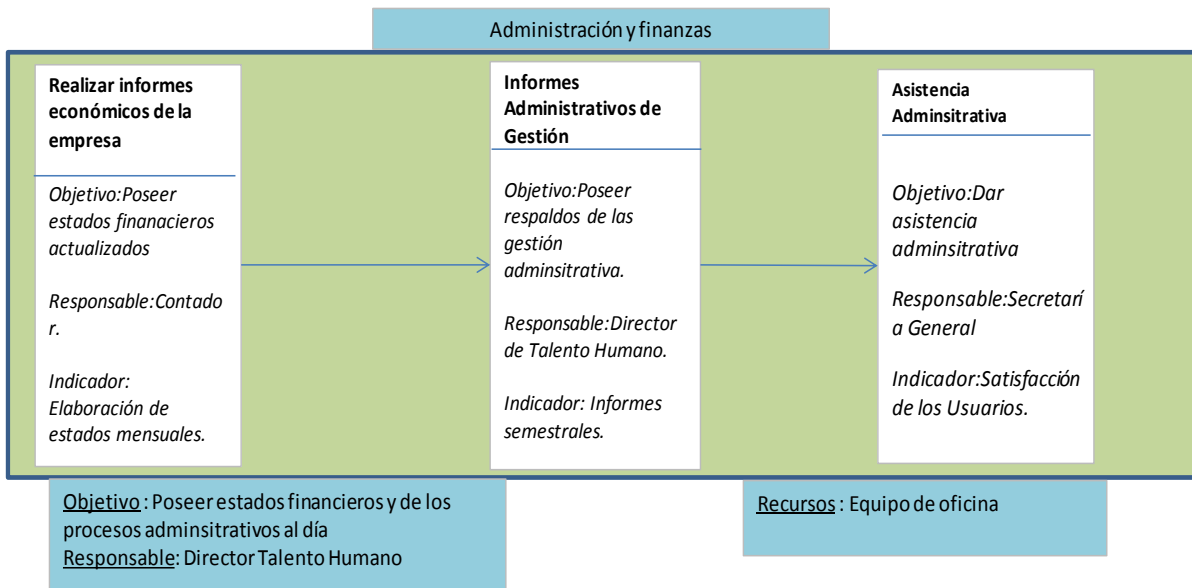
Administración y finanzas

Realizar informes económicos de la empresa

Objetivo:Poseer estados finanacieros actualizados

Responsable:Contado r.

Indicador: Elaboración de estados mensuales.

Informes Administrativos de Gestión

Objetivo:Poseer respaldos de las gestión adminsitrativa.

Responsable:Director de Talento Humano.

Indicador: Informes semestrales.

Asistencia Adminsitrativa

Objetivo:Dar asistencia adminsitrativa

Responsable:Secretarí a General

Indicador:Satisfacción de los Usuarios.

Objetivo : Poseer estados financieros y de los procesos adminsitrativos al día
Responsable: Director Talento Humano

Recursos : Equipo de oficina